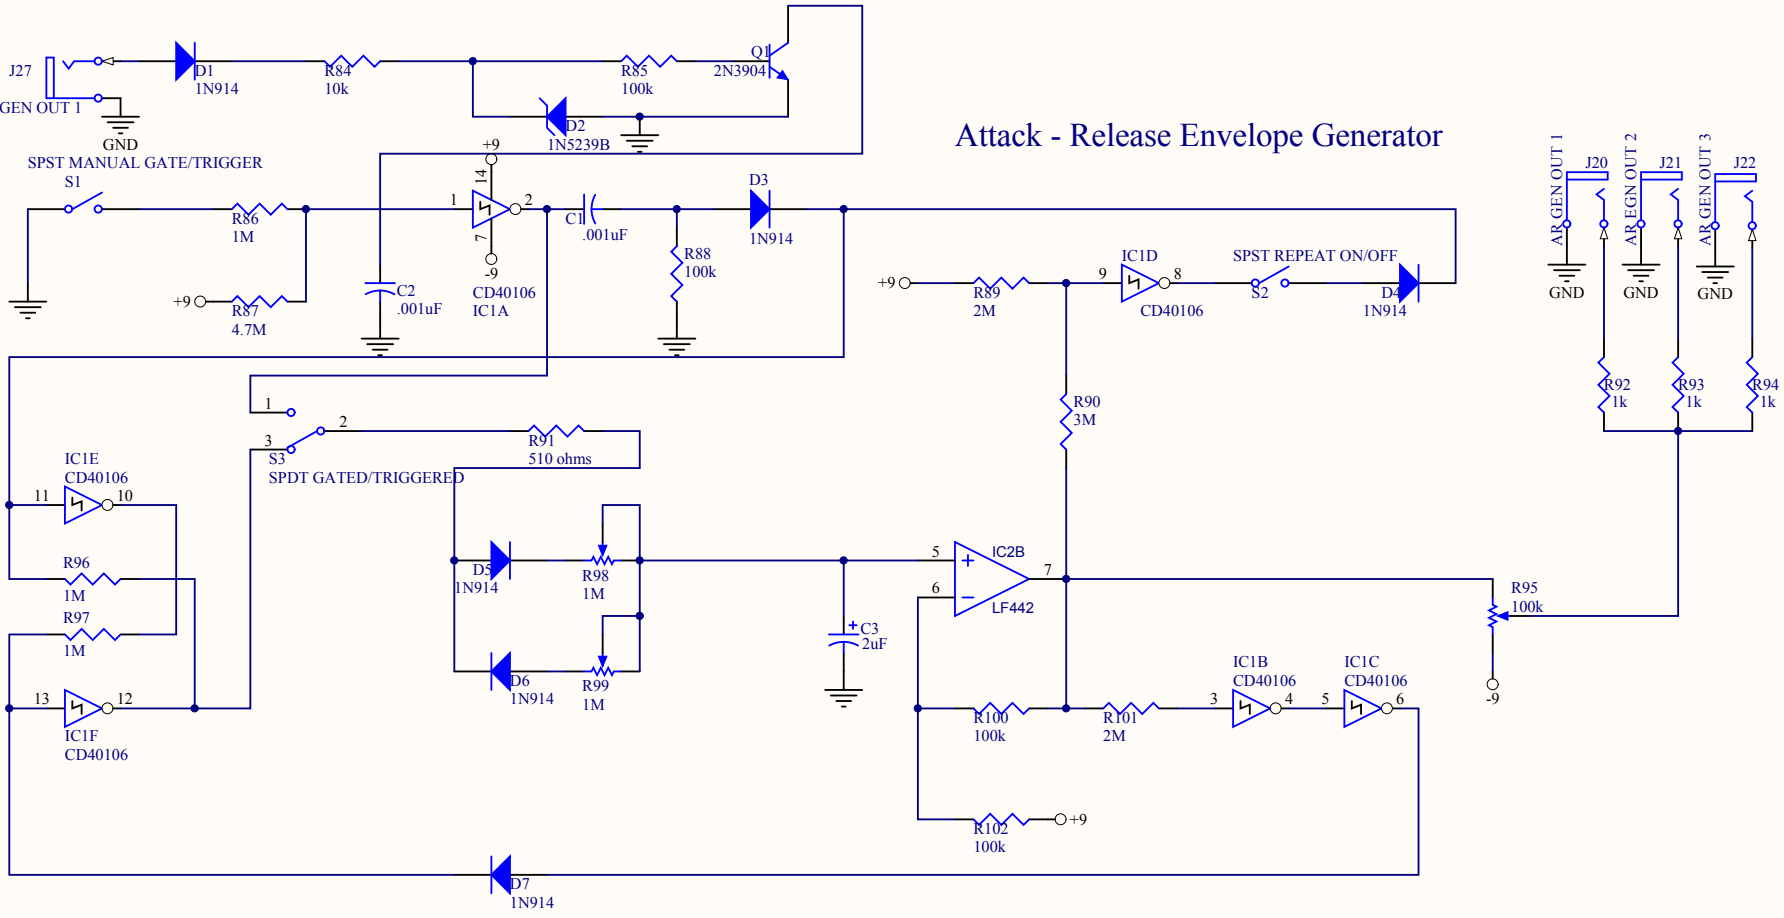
Attack - Release Envelope Generator

J27
GEN OUT 1
GND
D1
1N914
R84
10k
R85
100k
Q1
2N3904
D2
1N5239B
+9
14
SPST MANUAL GATE/TRIGGER
S1
R86
1M
1
2
7
-9
C1
.001uF
D3
1N914
R88
100k
+9
R87
4.7M
C2
.001uF
CD40106
IC1A
+9
R89
2M
9
IC1D
8
CD40106
SPST REPEAT ON/OFF
S2
D4
1N914
AR GEN OUT 1
J20
AR EGN OUT 2
J21
AR GEN OUT 3
J22
GND
GND
GND
R92
1k
R93
1k
R94
1k
1
2
3
S3
SPDT GATED/TRIGGERED
R91
510 ohms
R90
3M
IC1E
CD40106
11
10
R96
1M
R97
1M
13
12
IC1F
CD40106
D5
1N914
R98
1M
D6
1N914
R99
1M
C3
2uF
5
IC2B
6
LF442
7
R95
100k
-9
R100
100k
R101
2M
IC1B
CD40106
3
4
IC1C
CD40106
5
6
R102
100k
+9
D7
1N914